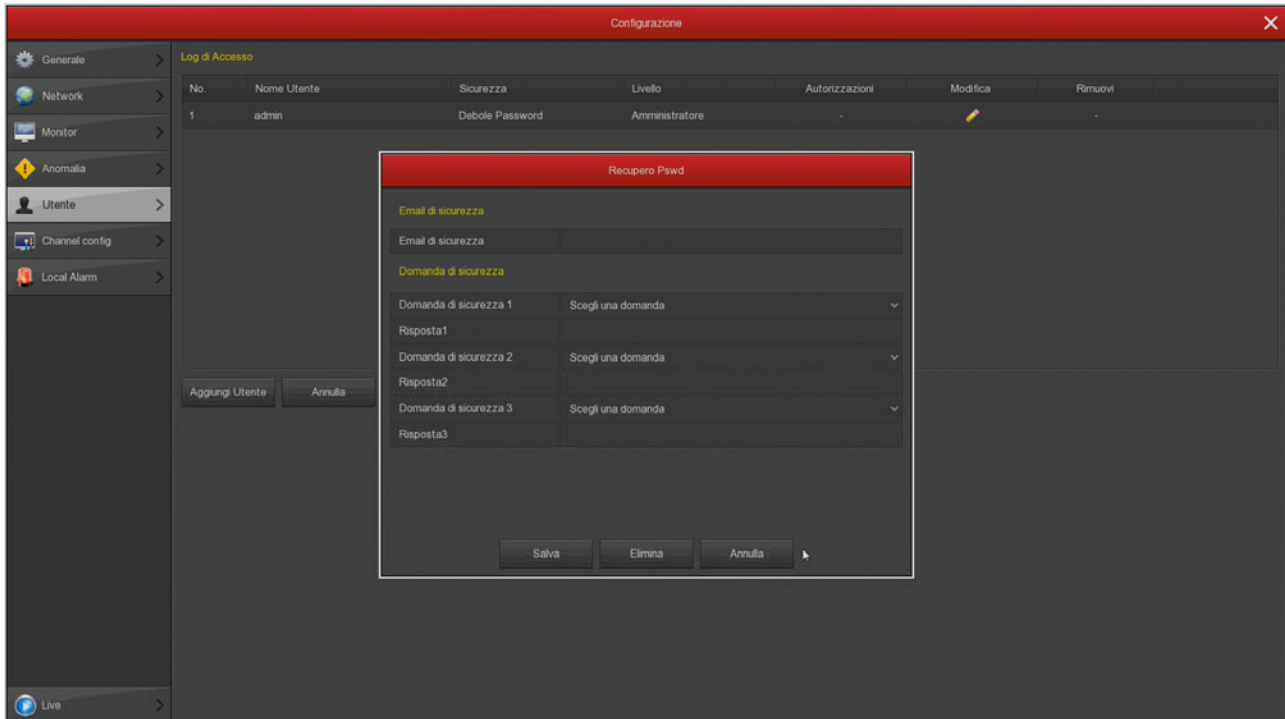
Configurazione

Generale
Network
Monitor
Anomalia
Utente
Channel config
Local Alarm

Log di Accesso

| No. | Nome Utente | Sicurezza | Livello | Autorizzazioni | Modifica | Rimuovi |
|---|---|---|---|---|---|---|
| 1 | admin | Debole Password | Amministratore | - | | - |

Aggiungi Utente
Annulla

Recupero Pswd

Email di sicurezza

Email di sicurezza

Domanda di sicurezza

Domanda di sicurezza 1 Scegli una domanda
Risposta1
Domanda di sicurezza 2 Scegli una domanda
Risposta2
Domanda di sicurezza 3 Scegli una domanda
Risposta3

Salva
Elimina
Annulla

Live